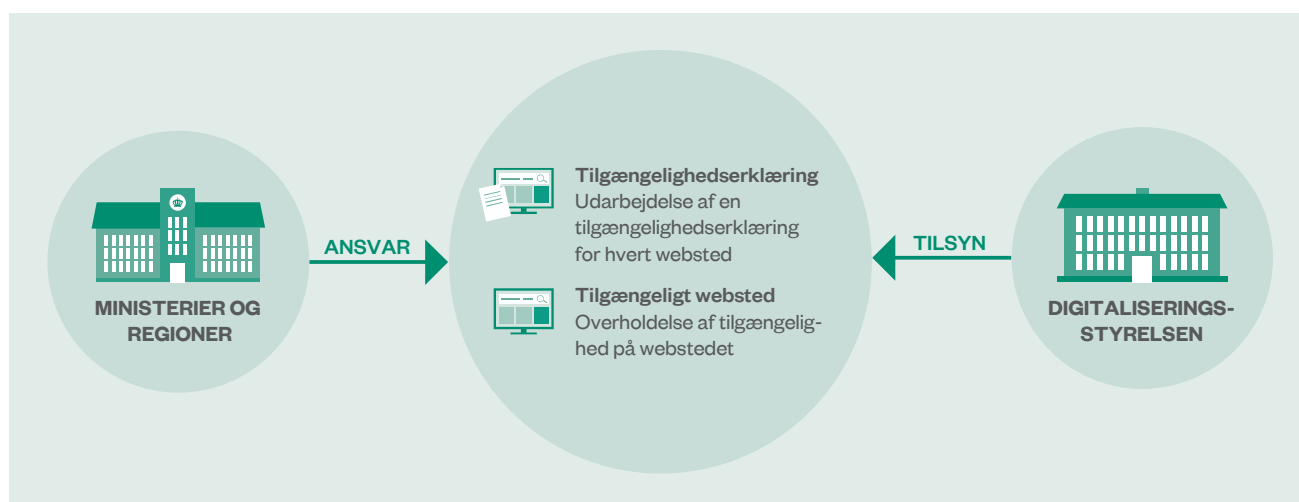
MINISTERIER OG REGIONER

ANSVAR

Tilgængelighedserklæring
Udarbejdelse af en tilgængelighedserklæring for hvert websted

Tilgængeligt websted
Overholdelse af tilgængelighed på webstedet

TILSYN

DIGITALISERINGS-STYRELSEN